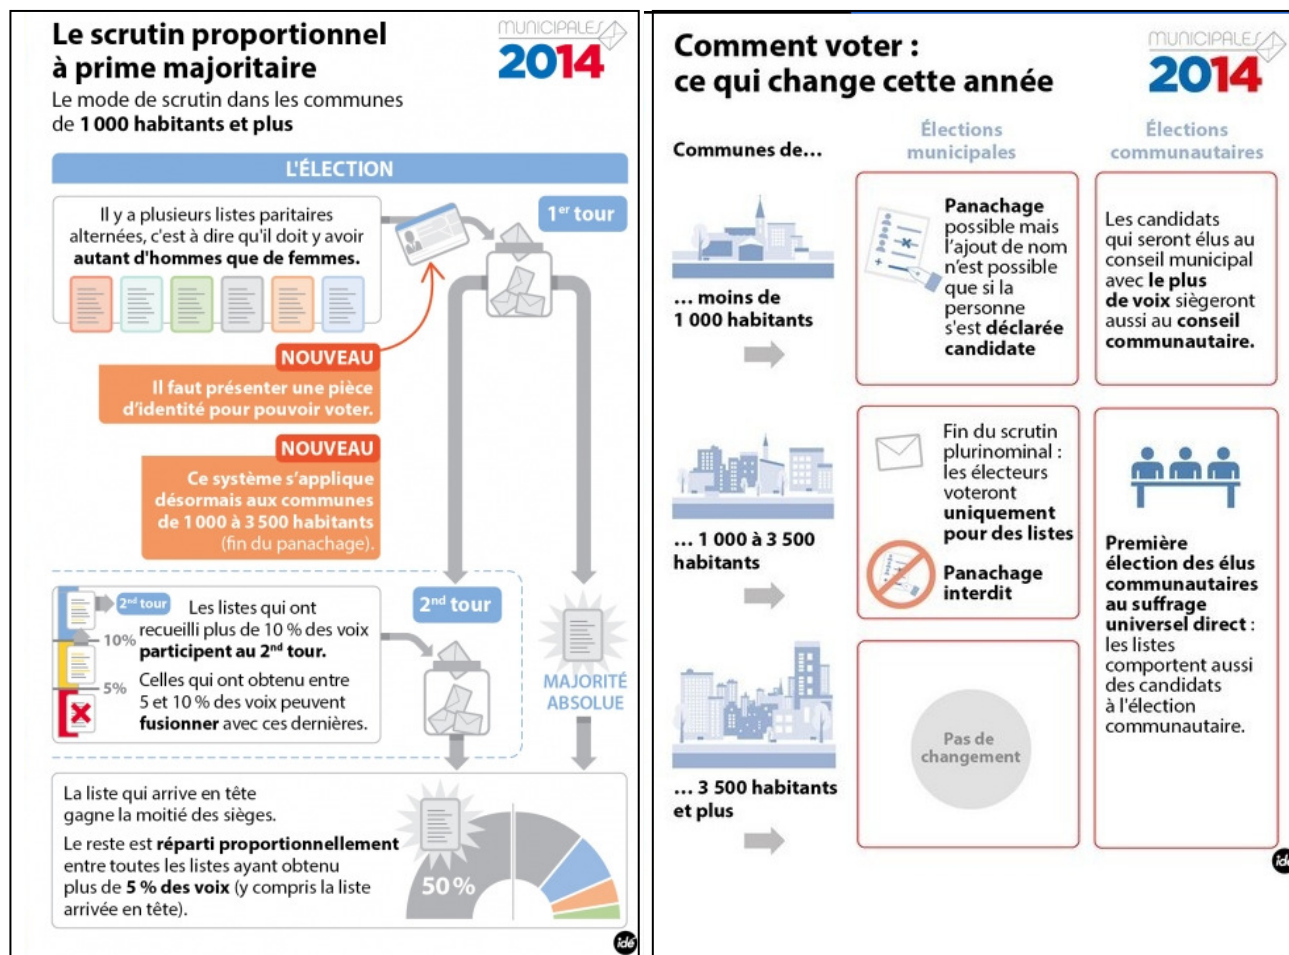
Le scrutin proportionnel à prime majoritaire

MUNICIPALES 2014

Le mode de scrutin dans les communes de 1 000 habitants et plus

L'ÉLECTION

Il y a plusieurs listes paritaires alternées, c'est à dire qu'il doit y avoir autant d'hommes que de femmes.

1$^{er}$ tour

NOUVEAU

Il faut présenter une pièce d'identité pour pouvoir voter.

NOUVEAU

Ce système s'applique désormais aux communes de 1 000 à 3 500 habitants (fin du panachage).

2$^{nd}$ tour

2$^{nd}$ tour

10%

5%

Les listes qui ont recueilli plus de 10 % des voix participent au 2$^{nd}$ tour.

Celles qui ont obtenu entre 5 et 10 % des voix peuvent fusionner avec ces dernières.

MAJORITÉ ABSOLUE

La liste qui arrive en tête gagne la moitié des sièges.

Le reste est réparti proportionnellement entre toutes les listes ayant obtenu plus de 5 % des voix (y compris la liste arrivée en tête).

50 %

idé

Comment voter : ce qui change cette année

MUNICIPALES 2014

Communes de...

Élections municipales

Élections communautaires

... moins de 1 000 habitants

Panachage possible mais l'ajout de nom n'est possible que si la personne s'est déclarée candidate

Les candidats qui seront élus au conseil municipal avec le plus de voix siègeront aussi au conseil communautaire.

... 1 000 à 3 500 habitants

Fin du scrutin plurinominal : les électeurs voteront uniquement pour des listes

Panachage interdit

Première élection des élus communautaires au suffrage universel direct : les listes comportent aussi des candidats à l'élection communautaire.

... 3 500 habitants et plus

Pas de changement

idé